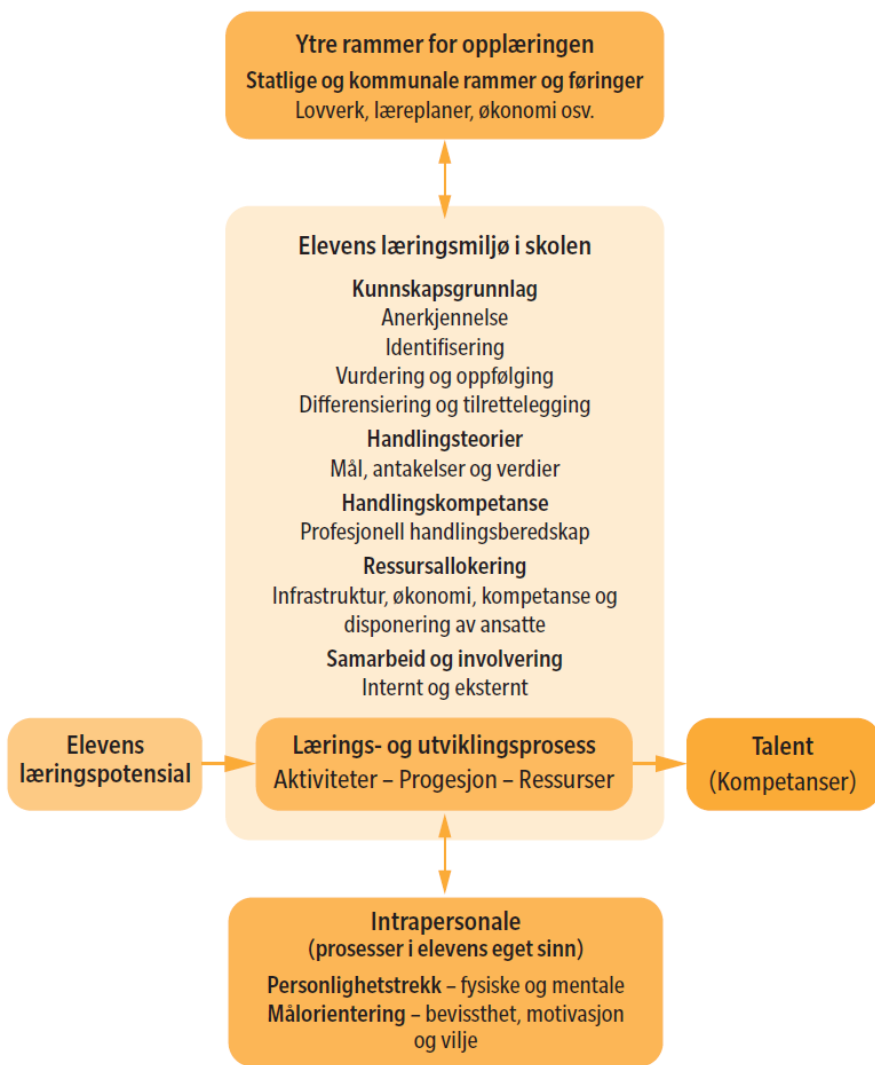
Ytre rammer for opplæringen
Statlige og kommunale rammer og føringer
Lovverk, læreplaner, økonomi osv.

Elevens læringsmiljø i skolen

Kunnskapsgrunnlag
Anerkjennelse
Identifisering
Vurdering og oppfølging
Differensiering og tilrettelegging

Handlingsteorier
Mål, antakelser og verdier

Handlingskompetanse
Profesjonell handlingsberedskap

Ressursallokering
Infrastruktur, økonomi, kompetanse og disponering av ansatte

Samarbeid og involvering
Internt og eksternt

Elevens læringspotensial

Lærings- og utviklingsprosess
Aktiviteter – Progesjon – Ressurser

Talent
(Kompetanser)

Intrapersonale
(prosesser i elevens eget sinn)
Personlighetstrekk – fysiske og mentale
Målorientering – bevissthet, motivasjon og vilje